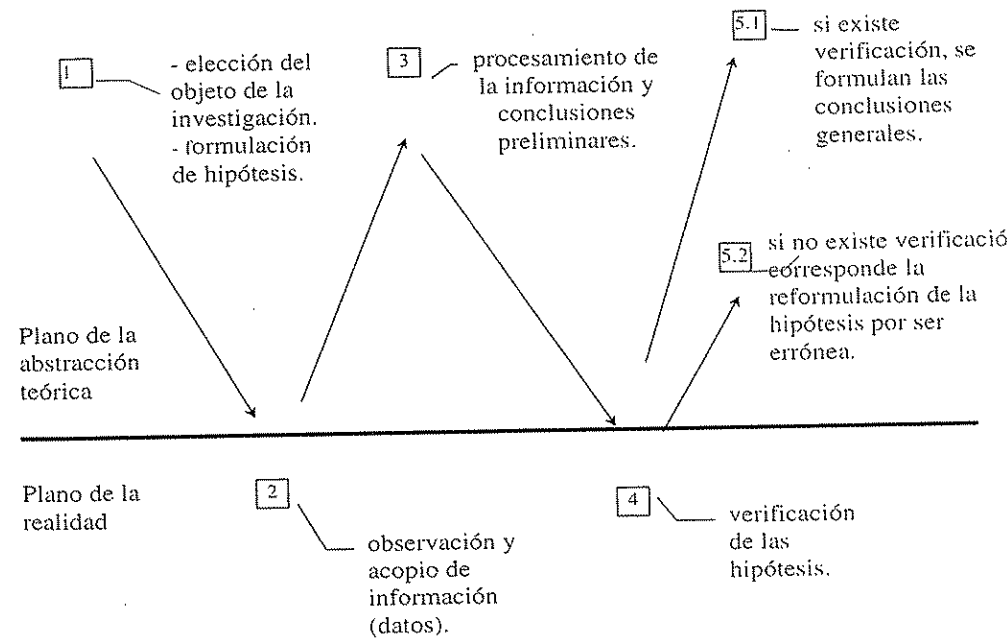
1 - elección del objeto de la investigación.
- formulación de hipótesis.

3 procesamiento de la información y conclusiones preliminares.

5.1 si existe verificación, se formulan las conclusiones generales.

5.2 si no existe verificació corresponde la reformulación de la hipótesis por ser errónea.

Plano de la abstracción teórica

Plano de la realidad

2 observación y acopio de información (datos).

4 verificación de las hipótesis.